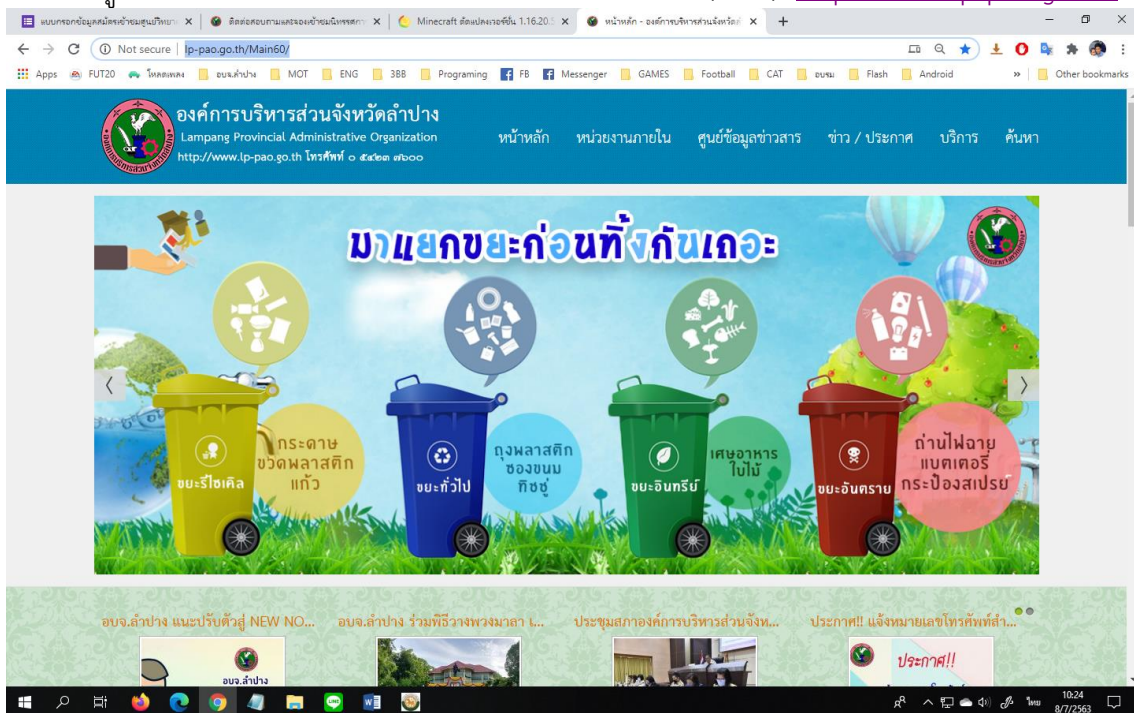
แบบกรอกข้อมูลสมัครเข้าชมศูนย์บริการ × | ติดต่อสอบถามและจองเข้าชมนิทรรศการ × | Minecraft ดัดแปลงเวอร์ชัน 1.16.20 × | หน้าหลัก - องค์การบริหารส่วนจังหวัดลำ × | +

Not secure | lp-pao.go.th/Main60/

Apps | FUT20 | โหลดเพลง | อบจ.ลำปาง | MOT | ENG | 3BB | Programing | FB | Messenger | GAMES | Football | CAT | อบรม | Flash | Android | » | Other bookmarks

องค์การบริหารส่วนจังหวัดลำปาง
Lampang Provincial Administrative Organization
http://www.lp-pao.go.th โทรศัพท์ ๐ ๕๔๒๓ ๗๖๐๐

หน้าหลัก | หน่วยงานภายใน | ศูนย์ข้อมูลข่าวสาร | ข่าว / ประกาศ | บริการ | ค้นหา

มาแยกขยะก่อนทิ้งกันเถอะ

ขยะรีไซเคิล
กระดาษ ขวดพลาสติก แก้ว

ขยะทั่วไป
ถุงพลาสติก ซองขนม ทิชชู่

ขยะอินทรีย์
เศษอาหาร ใบไม้

ขยะอันตราย
ถ่านไฟฉาย แบตเตอรี่ กระป๋องสเปรย์

อบจ.ลำปาง แนะปรับตัวสู่ NEW NO... | อบจ.ลำปาง ร่วมพิธีวางพวงมาลา I... | ประชุมสภาองค์การบริหารส่วนจังห... | ประกาศ!! แจ้งหมายเลขโทรศัพท์ลำ...

อบจ.ลำปาง

ประกาศ!!

ไทย 10:24 8/7/2563